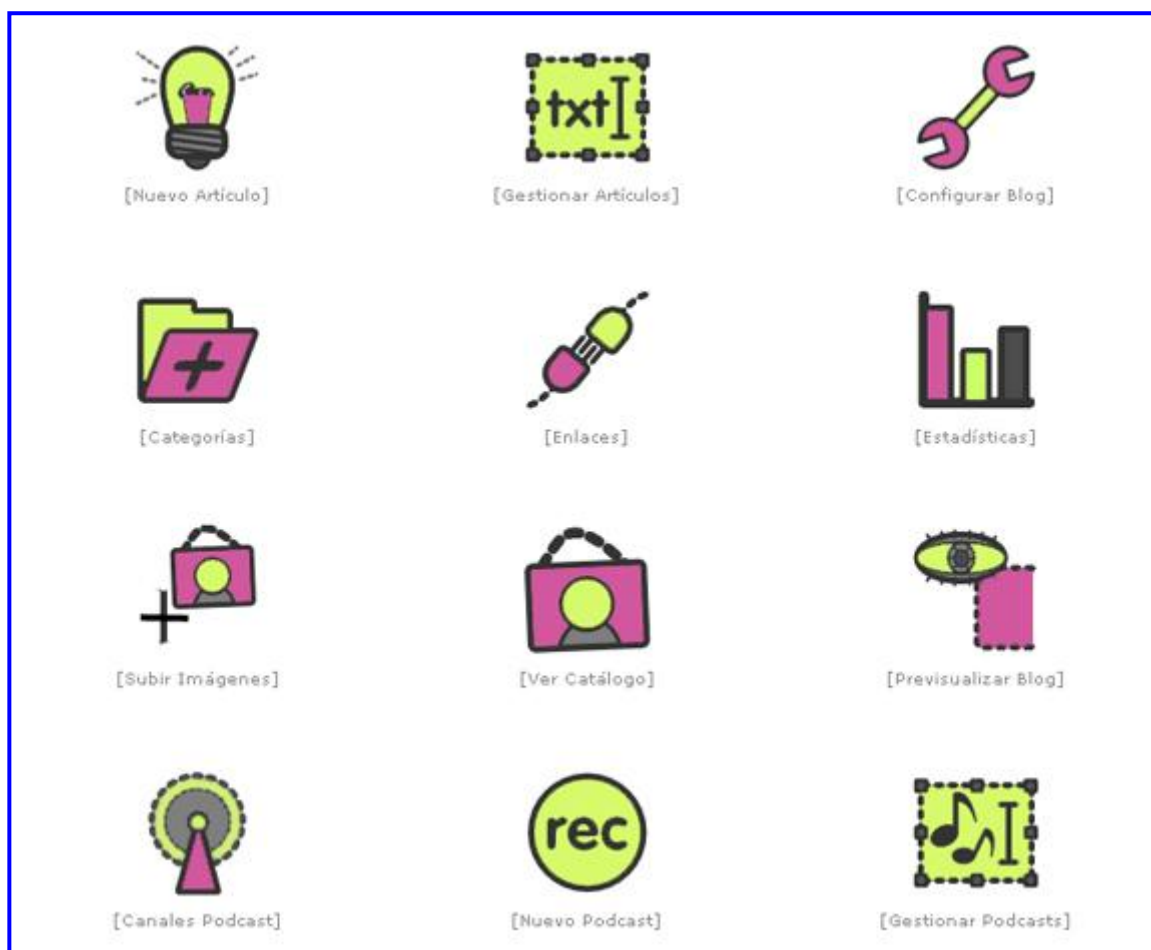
[Nuevo Artículo]

txt

[Gestionar Artículos]

[Configurar Blog]

[Categorías]

[Enlaces]

[Estadísticas]

[Subir Imágenes]

[Ver Catálogo]

[Previsualizar Blog]

[Canales Podcast]

rec

[Nuevo Podcast]

[Gestionar Podcasts]